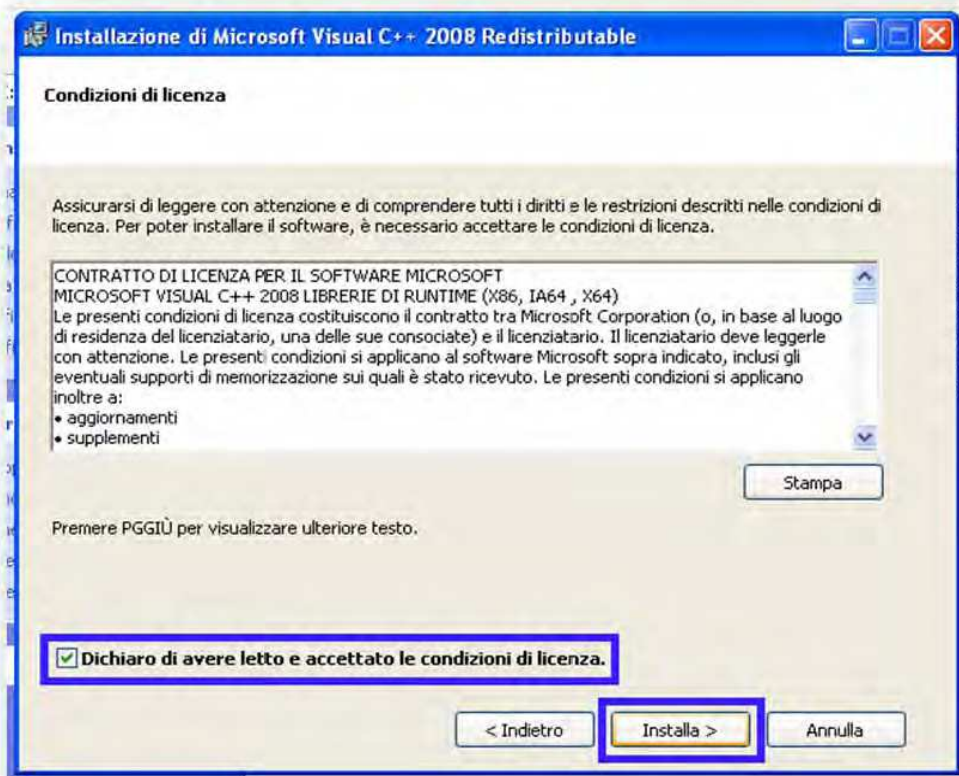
Installazione di Microsoft Visual C++ 2008 Redistributable

Condizioni di licenza

Assicurarsi di leggere con attenzione e di comprendere tutti i diritti e le restrizioni descritti nelle condizioni di licenza. Per poter installare il software, è necessario accettare le condizioni di licenza.

CONTRATTO DI LICENZA PER IL SOFTWARE MICROSOFT
MICROSOFT VISUAL C++ 2008 LIBRERIE DI RUNTIME (X86, IA64 , X64)
Le presenti condizioni di licenza costituiscono il contratto tra Microsoft Corporation (o, in base al luogo di residenza del licenziatario, una delle sue consociate) e il licenziatario. Il licenziatario deve leggerle con attenzione. Le presenti condizioni si applicano al software Microsoft sopra indicato, inclusi gli eventuali supporti di memorizzazione sui quali è stato ricevuto. Le presenti condizioni si applicano inoltre a:
• aggiornamenti
• supplementi

Stampa

Premere PGGIÙ per visualizzare ulteriore testo.

Dichiaro di avere letto e accettato le condizioni di licenza.

< Indietro

Installa >

Annulla